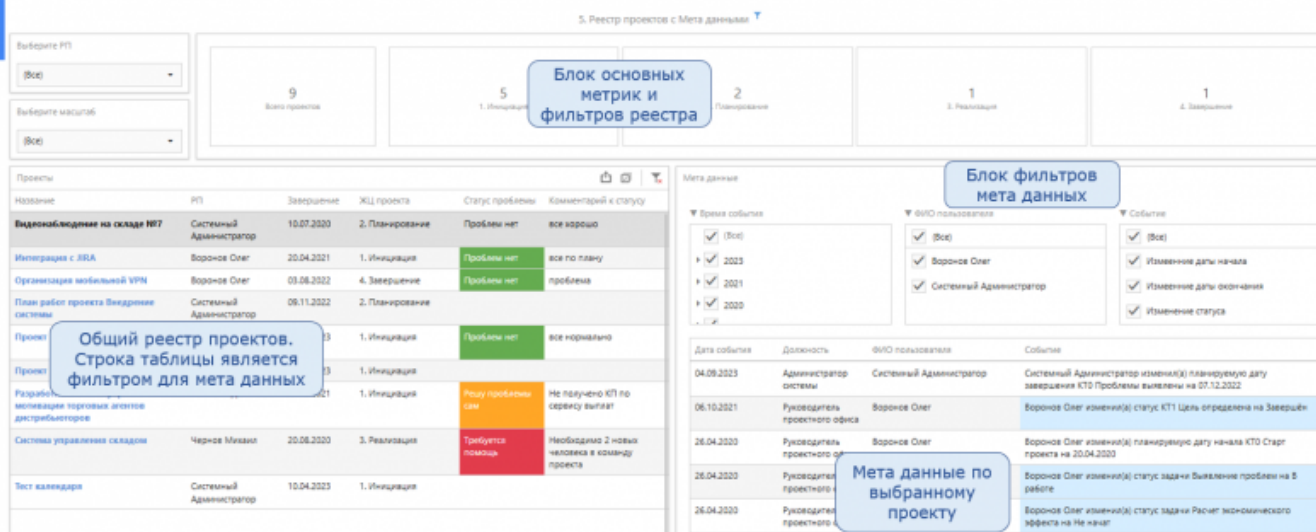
5. Реестр проектов с Мета данными

Выберите РП
(Все)

Выберите масштаб
(Все)

9
Всего проектов

5
1. Инициация

2
2. Планирование

1
3. Реализация

1
4. Завершение

Блок основных метрик и фильтров реестра

Проекты

| Название | РП | Завершение | ЖЦ проекта | Статус проблемы | Комментарий к статусу |
|---|---|---|---|---|---|
| Видеонаблюдение на складе №7 | Системный Администратор | 10.07.2020 | 2. Планирование | Проблем нет | все хорошо |
| Интеграция с JIRA | Воронов Олег | 20.04.2021 | 1. Инициация | Проблем нет | все по плану |
| Организация мобильной VPN | Воронов Олег | 03.08.2022 | 4. Завершение | Проблем нет | проблема |
| План работ проекта Внедрение системы | Системный Администратор | 09.11.2022 | 2. Планирование | | |
| Проект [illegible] | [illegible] | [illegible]3 | 1. Инициация | Проблем нет | все нормально |
| Проект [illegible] | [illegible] | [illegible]3 | 1. Инициация | | |
| Разработ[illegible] мотивации торговых агентов дистрибьюторов | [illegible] | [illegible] | 1. Инициация | Решу проблемы сам | Не получено КП по сервису выплат |
| Система управления складом | Чернов Михаил | 20.08.2020 | 3. Реализация | Требуется помощь | Необходимо 2 новых человека в команду проекта |
| Тест календаря | Системный Администратор | 10.04.2023 | 1. Инициация | | |

Общий реестр проектов. Строка таблицы является фильтром для мета данных

Мета данные

Блок фильтров мета данных

Время события
(Все)
2023
2021
2020

ФИО пользователя
(Все)
Воронов Олег
Системный Администратор

Событие
(Все)
Изменение даты начала
Изменение даты окончания
Изменение статуса

| Дата события | Должность | ФИО пользователя | Событие |
|---|---|---|---|
| 04.09.2023 | Администратор системы | Системный Администратор | Системный Администратор изменил(а) планируемую дату завершения КТ0 Проблемы выявлены на 07.12.2022 |
| 06.10.2021 | Руководитель проектного офиса | Воронов Олег | Воронов Олег изменил(а) статус КТ1 Цель определена на Завершён |
| 26.04.2020 | Руководитель проектного о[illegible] | Воронов Олег | Воронов Олег изменил(а) планируемую дату начала КТ0 Старт проекта на 20.04.2020 |
| 26.04.2020 | Руководитель проектного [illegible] | | Воронов Олег изменил(а) статус задачи Выявление проблем на В работе |
| 26.04.2020 | Руководитель проектного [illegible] | | Воронов Олег изменил(а) статус задачи Расчет экономического эффекта на Не начат |

Мета данные по выбранному проекту